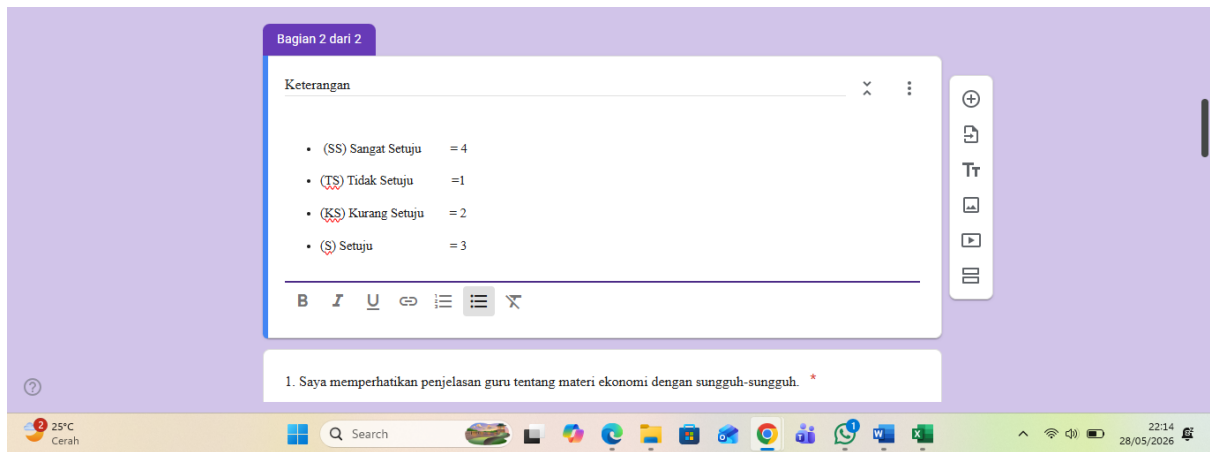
Bagian 2 dari 2

Keterangan

- (SS) Sangat Setuju = 4
- (TS) Tidak Setuju =1
- (KS) Kurang Setuju = 2
- (S) Setuju = 3

1. Saya memperhatikan penjelasan guru tentang materi ekonomi dengan sungguh-sungguh. *

2 25°C
Cerah

Search

1

22:14
28/05/2026